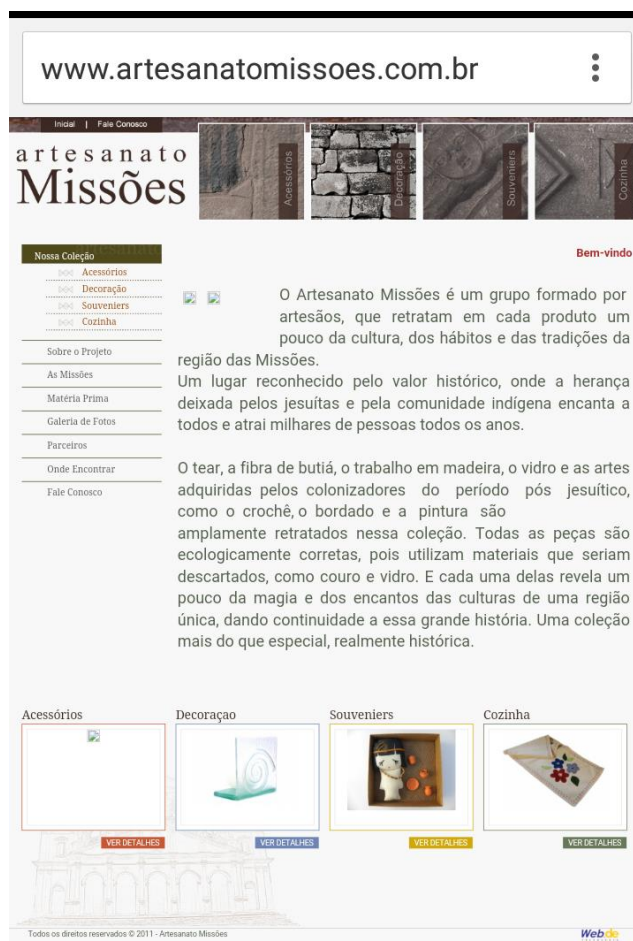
www.artesanatomissoes.com.br

Inicial | Fale Conosco

artesanato Missões

Acessórios

Decoração

Souveniers

Cozinha

Nossa Coleção
Acessórios
Decoração
Souveniers
Cozinha

Sobre o Projeto
As Missões
Matéria Prima
Galeria de Fotos
Parceiros
Onde Encontrar
Fale Conosco

Bem-vindo

O Artesanato Missões é um grupo formado por artesãos, que retratam em cada produto um pouco da cultura, dos hábitos e das tradições da região das Missões.
Um lugar reconhecido pelo valor histórico, onde a herança deixada pelos jesuítas e pela comunidade indígena encanta a todos e atrai milhares de pessoas todos os anos.

O tear, a fibra de butiá, o trabalho em madeira, o vidro e as artes adquiridas pelos colonizadores do período pós jesuítico, como o crochê, o bordado e a pintura são amplamente retratados nessa coleção. Todas as peças são ecologicamente corretas, pois utilizam materiais que seriam descartados, como couro e vidro. E cada uma delas revela um pouco da magia e dos encantos das culturas de uma região única, dando continuidade a essa grande história. Uma coleção mais do que especial, realmente histórica.

Acessórios
Decoraçao
Souveniers
Cozinha

VER DETALHES
VER DETALHES
VER DETALHES
VER DETALHES

Todos os direitos reservados © 2011 - Artesanato Missões

Webde